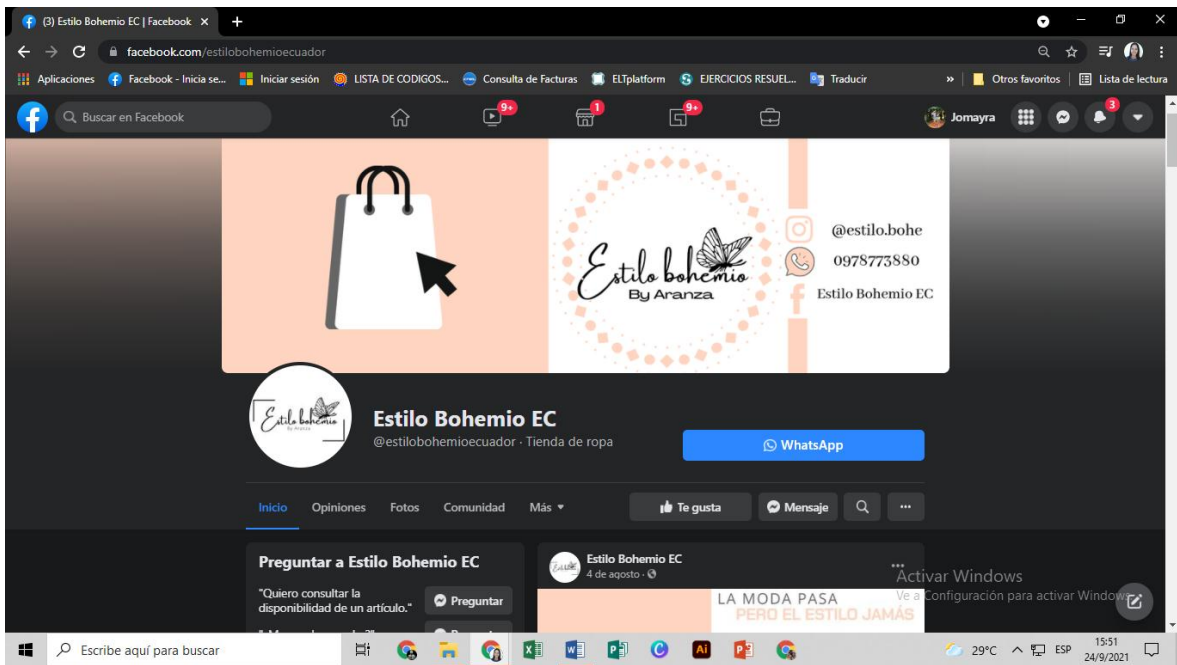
(3) Estilo Bohemio EC | Facebook ×

facebook.com/estilobohemioecuador

Aplicaciones  Facebook - Inicia se...  Iniciar sesión  LISTA DE CODIGOS...  Consulta de Facturas  ELTplatform  EJERCICIOS RESUEL...  Traducir  »  Otros favoritos  Lista de lectura

Buscar en Facebook

9+  1  9+

Jomayra  3

Estilo bohemio
By Aranza

@estilo.bohe
0978773880
Estilo Bohemio EC

Estilo bohemio

Estilo Bohemio EC
@estilobohemioecuador · Tienda de ropa

WhatsApp

Inicio  Opiniones  Fotos  Comunidad  Más ▾

Te gusta  Mensaje  ...

Preguntar a Estilo Bohemio EC

"Quiero consultar la disponibilidad de un artículo."

Preguntar

Estilo Bohemio EC
4 de agosto ·

LA MODA PASA
PERO EL ESTILO JAMÁS

Activar Windows
Ve a Configuración para activar Windows.

Escribe aquí para buscar

29°C  ESP  15:51  24/9/2021